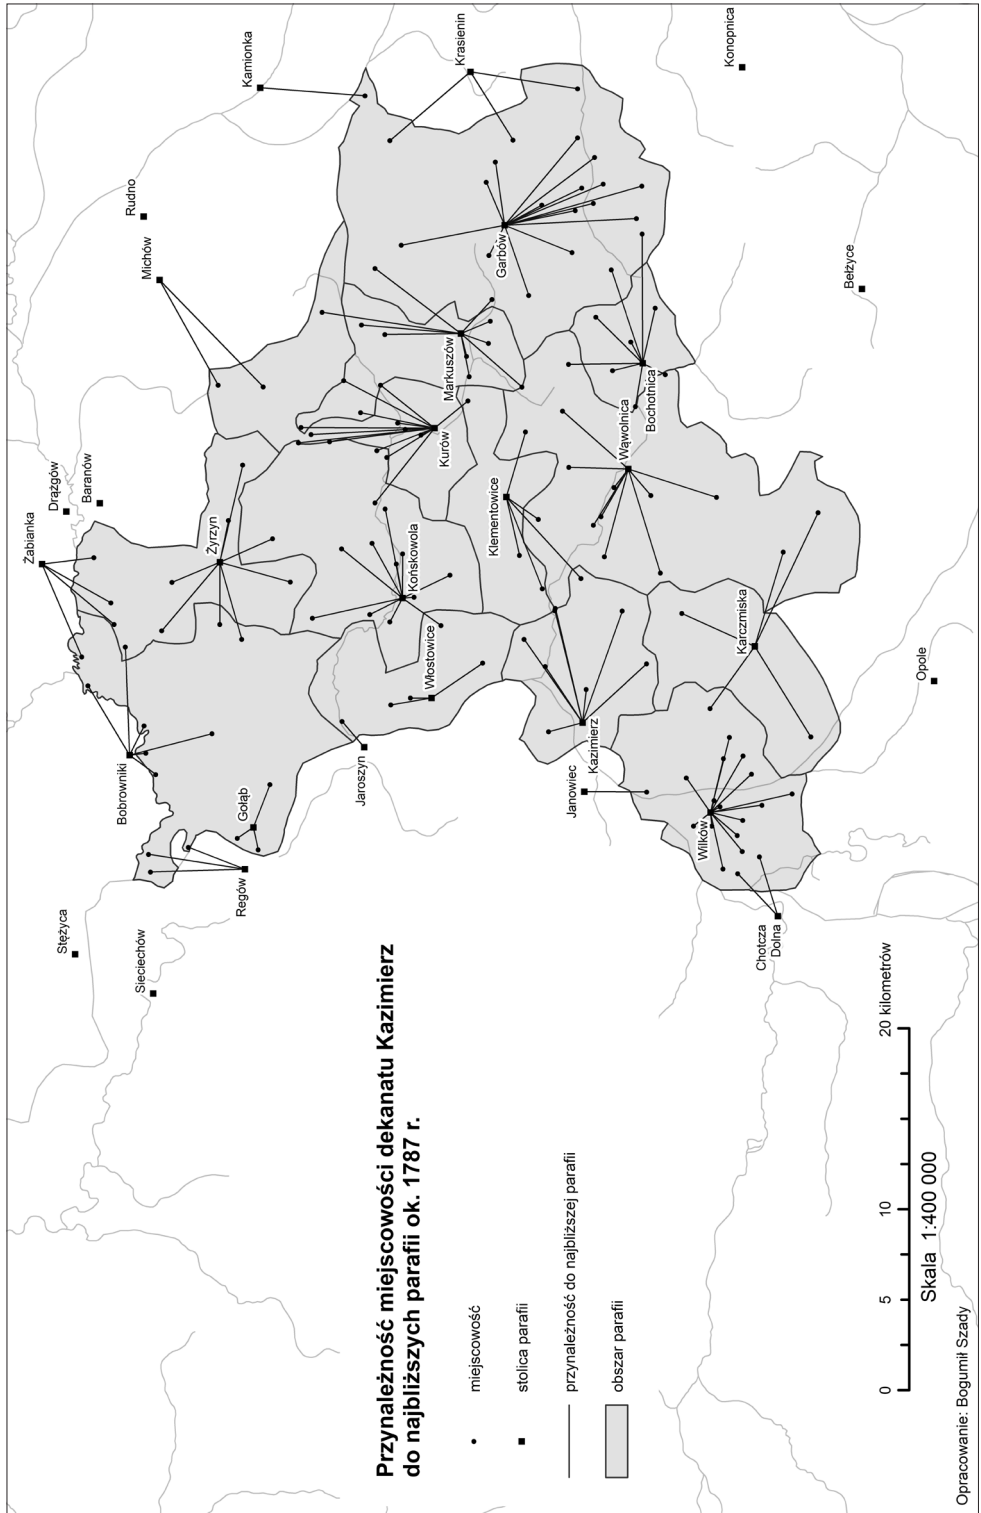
Przynależność miejscowości dekanatu Kazimierz do najbliższych parafii ok. 1787 r.

miejscowość

stolica parafii

przynależność do najbliższej parafii

obszar parafii

0 5 10 20 kilometrów

Skala 1:400 000

Opracowanie: Bogumił Szady

Kamionka
Krasienin
Konopnica
Rudno
Michów
Garbów
Bełżyce
Markuszów
Bochotnica
Kurów
Wąwolnica
Drążgów
Baranów
Klementowice
Żabianka
Żyrzyn
Końskowola
Karczmiska
Opole
Włostowice
Kazimierz
Janowiec
Bobrowniki
Jaroszyn
Gołąb
Wilków
Ręgów
Stężyca
Sieciechów
Chotcza Dolna